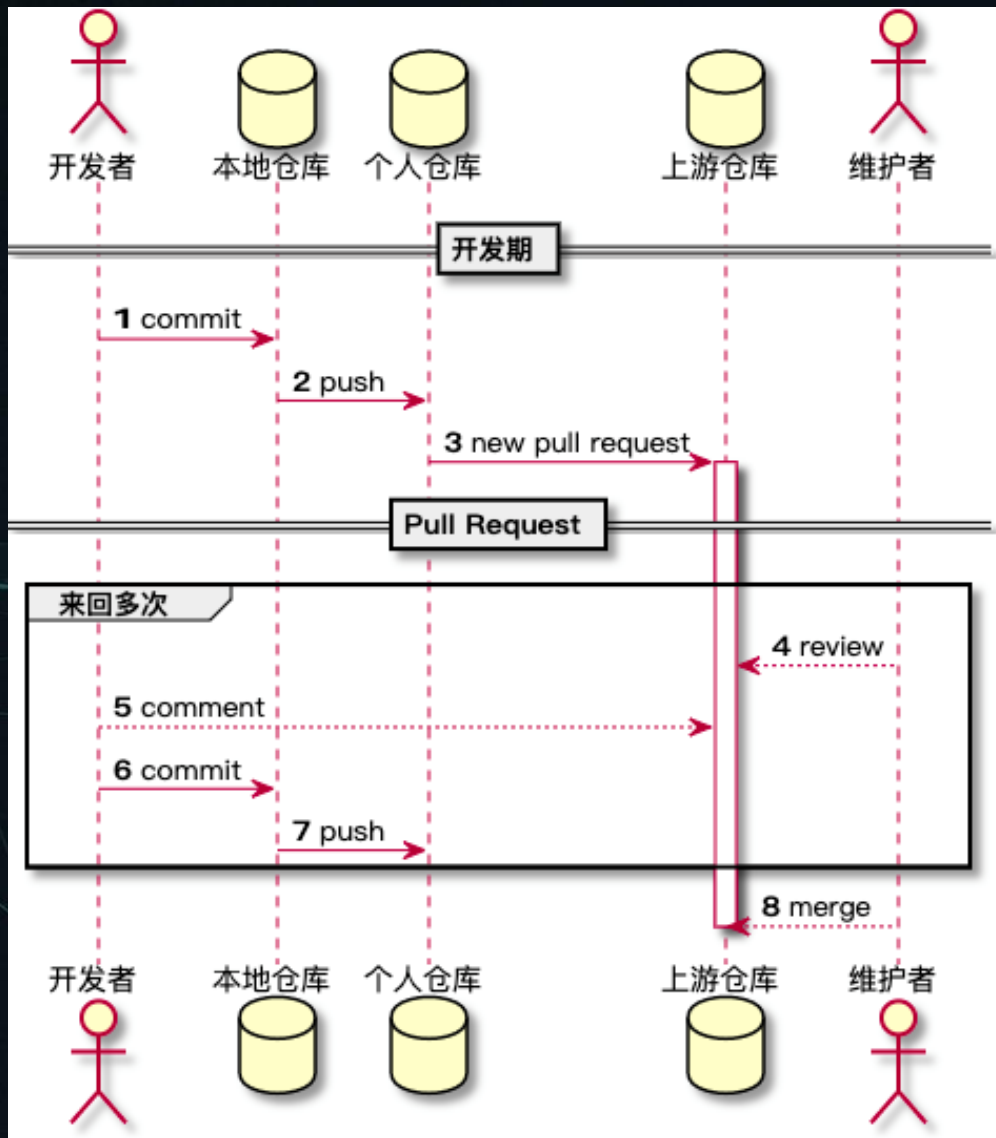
开发者 本地仓库 个人仓库 上游仓库 维护者

开发期

1 commit

2 push

3 new pull request

Pull Request

来回多次

4 review

5 comment

6 commit

7 push

8 merge

开发者 本地仓库 个人仓库 上游仓库 维护者